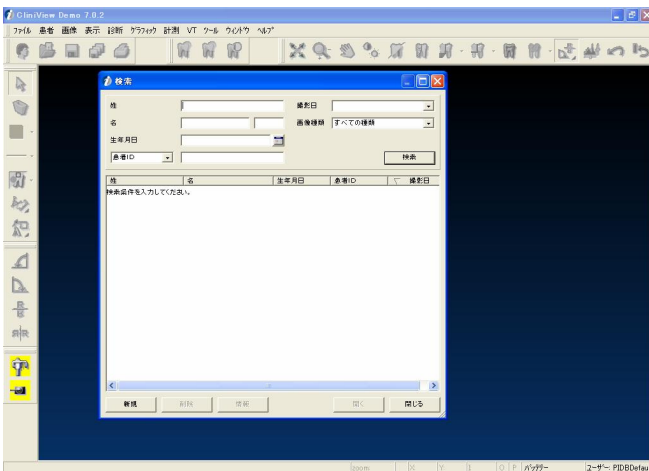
CliniView Demo 7.0.2

ﾌｧｲﾙ 患者 画像 表示 診断 ｸﾞﾗﾌｨｯｸ 計測 VT ﾂｰﾙ ｳｨﾝﾄﾞｳ ﾍﾙﾌﾟ

検索

姓

名

生年月日

患者ID

撮影日

画像種類 すべての種類

検索

| 姓 | 名 | 生年月日 | 患者ID | 撮影日 |
|---|---|---|---|---|
| 検索条件を入力してください。 | | | | |

新規 削除 情報 開く 閉じる

zoom X Y O P ﾊﾞｯﾃﾘｰ ﾕｰｻﾞｰ: PIDBDefau